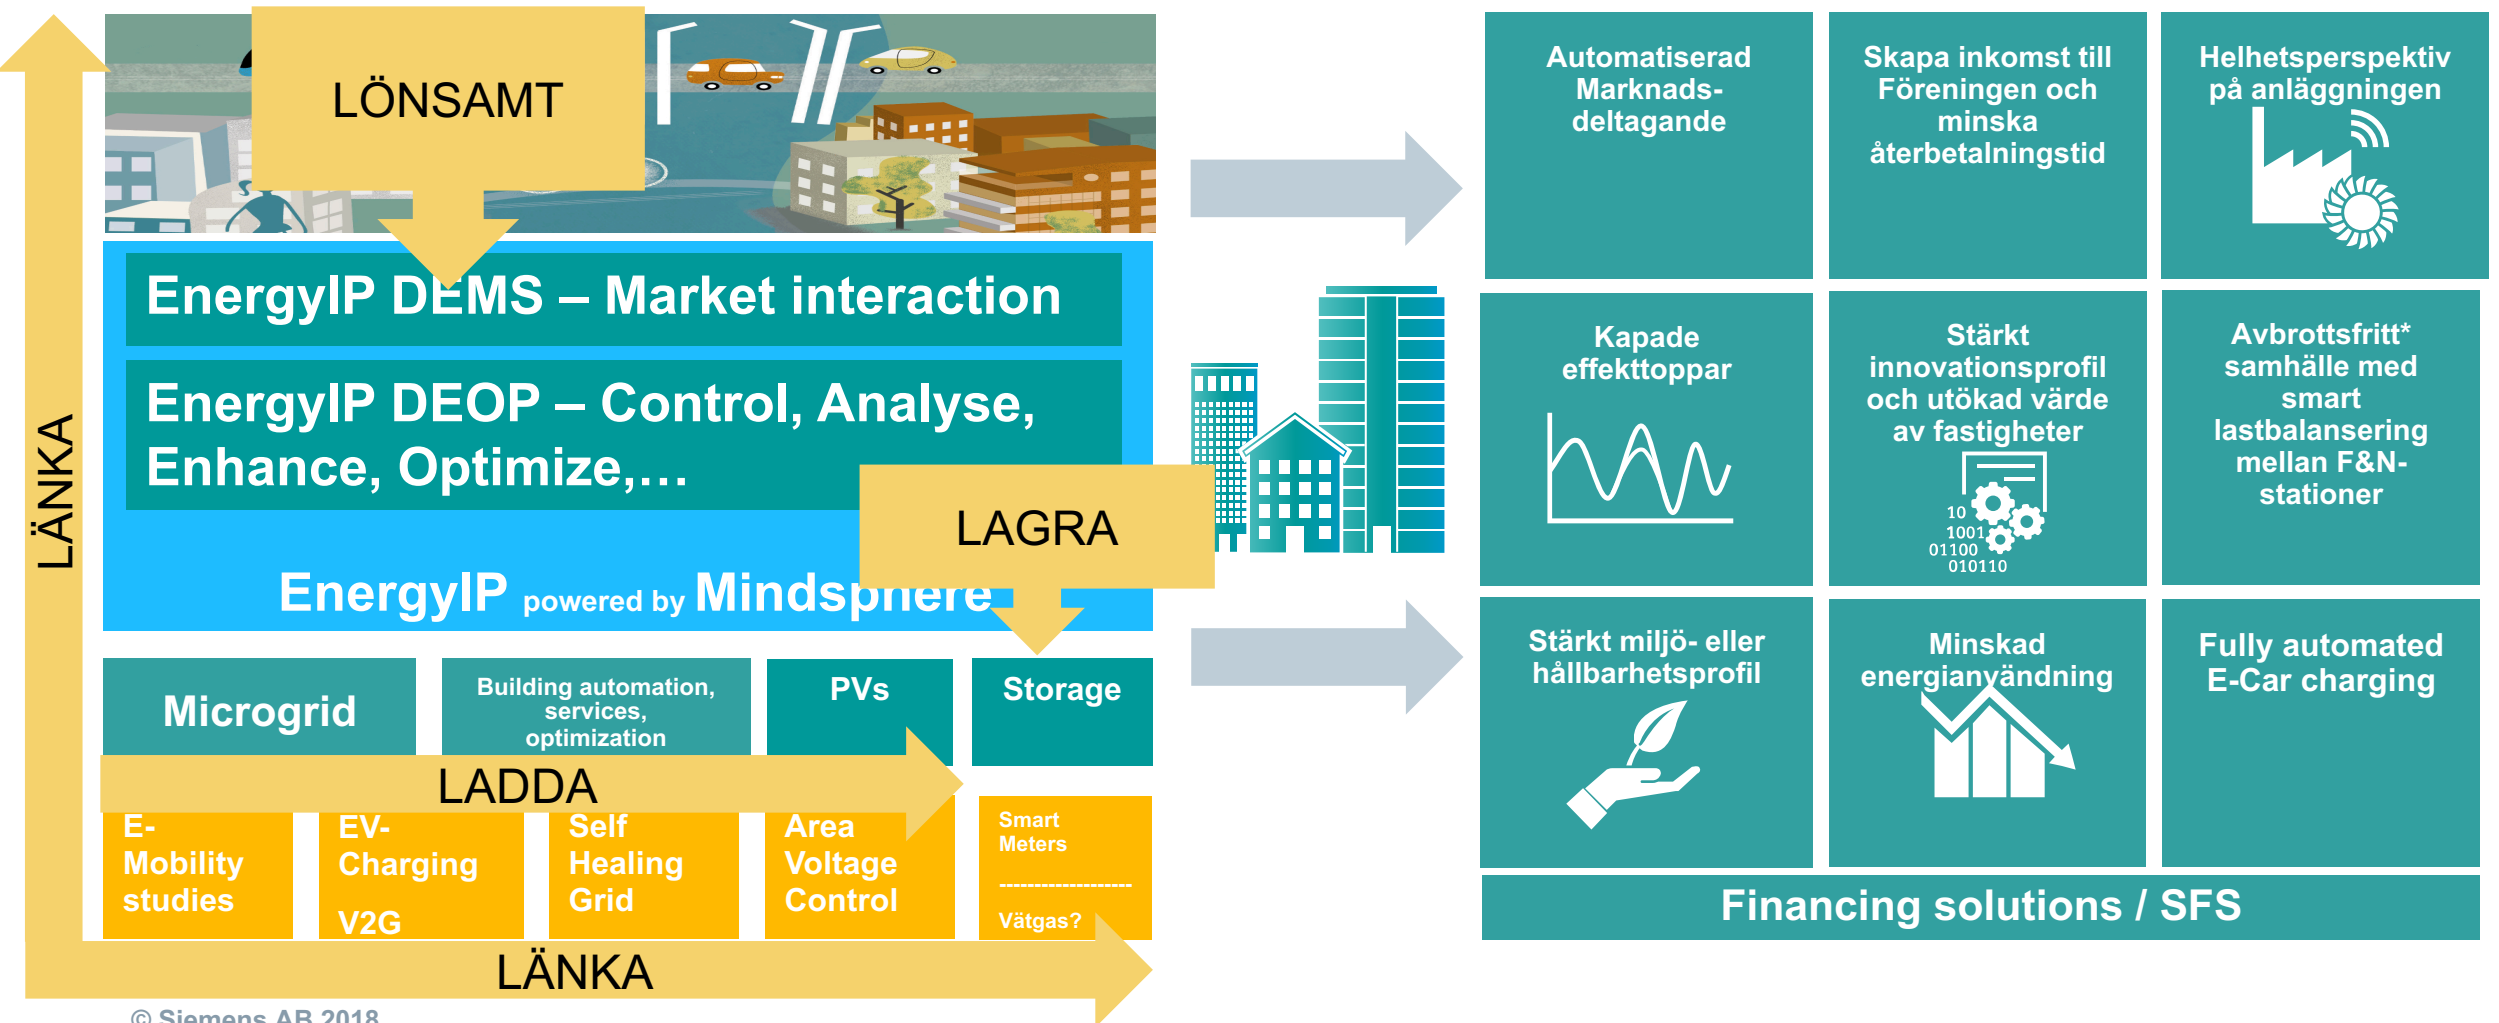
LÖNSAMT

EnergyIP DEMS – Market interaction

EnergyIP DEOP – Control, Analyse, Enhance, Optimize,…

LAGRA

EnergyIP powered by Mindsphere

LÄNKA

Microgrid

Building automation, services, optimization

PVs

Storage

LADDA

E-Mobility studies

EV-Charging V2G

Self Healing Grid

Area Voltage Control

Smart Meters

Vätgas?

LÄNKA

© Siemens AB 2018

Automatiserad Marknads-deltagande

Skapa inkomst till Föreningen och minska återbetalningstid

Helhetsperspektiv på anläggningen

Kapade effekttoppar

Stärkt innovationsprofil och utökad värde av fastigheter

10 1001 01100 010110

Avbrottsfritt* samhälle med smart lastbalansering mellan F&N-stationer

Stärkt miljö- eller hållbarhetsprofil

Minskad energianvändning

Fully automated E-Car charging

Financing solutions / SFS